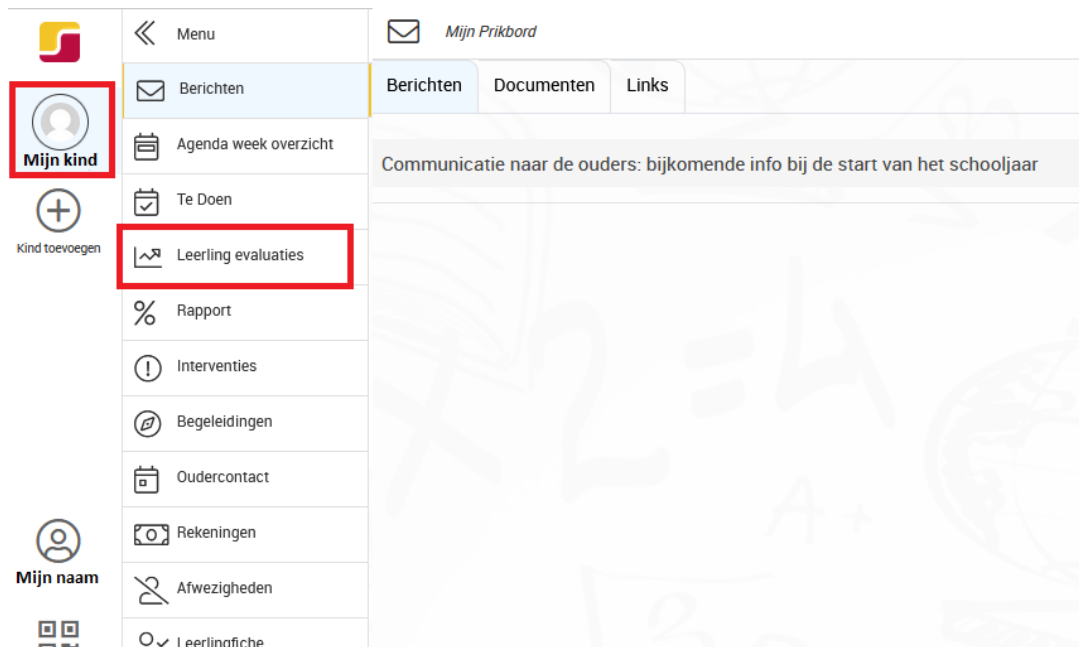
Mijn kind

Kind toevoegen

Mijn naam

Menu

Berichten

Agenda week overzicht

Te Doen

Leerling evaluaties

Rapport

Interventies

Begeleidingen

Oudercontact

Rekeningen

Afwezigheden

Leerlingfiche

Mijn Prikbord

Berichten | Documenten | Links

Communicatie naar de ouders: bijkomende info bij de start van het schooljaar